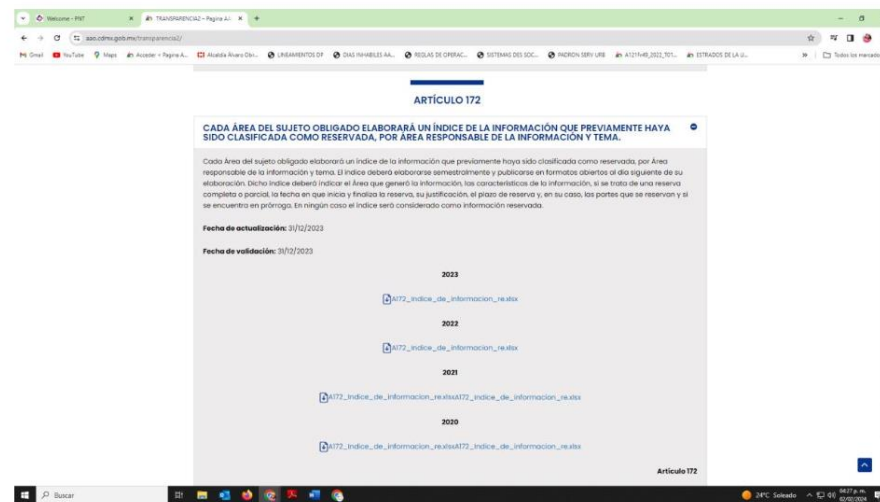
Welcome - PNT
TRANSPARENCIAZ - Pagina A...
aao.cdmx.gob.mx/transparencia2/

Gmail YouTube Maps Acceder < Pagina A... Alcaldia Alvaro Obr... LINEAMIENTOS DF DIAS INHABILES AA... REGLAS DE OPERAC... SISTEMAS DES SOC... PADRON SERV URB A121Fr49_2022_T01... ESTRADOS DE LA U... Todos los marcadores

ARTÍCULO 172

CADA ÁREA DEL SUJETO OBLIGADO ELABORARÁ UN ÍNDICE DE LA INFORMACIÓN QUE PREVIAMENTE HAYA SIDO CLASIFICADA COMO RESERVADA, POR ÁREA RESPONSABLE DE LA INFORMACIÓN Y TEMA.

Cada Área del sujeto obligado elaborará un índice de la información que previamente haya sido clasificada como reservada, por Área responsable de la información y tema. El índice deberá elaborarse semestralmente y publicarse en formatos abiertos al día siguiente de su elaboración. Dicho índice deberá indicar el Área que generó la información, las características de la información, si se trata de una reserva completa o parcial, la fecha en que inicia y finaliza la reserva, su justificación, el plazo de reserva y, en su caso, las partes que se reservan y si se encuentra en prórroga. En ningún caso el índice será considerado como información reservada.

Fecha de actualización: 31/12/2023

Fecha de validación: 31/12/2023

2023

A172_Indice_de_informacion_re.xlsx

2022

A172_Indice_de_informacion_re.xlsx

2021

A172_Indice_de_informacion_re.xlsxA172_Indice_de_informacion_re.xlsx

2020

A172_Indice_de_informacion_re.xlsxA172_Indice_de_informacion_re.xlsx

Artículo 172

Buscar
24°C Soleado 04:27 p. m. 02/02/2024